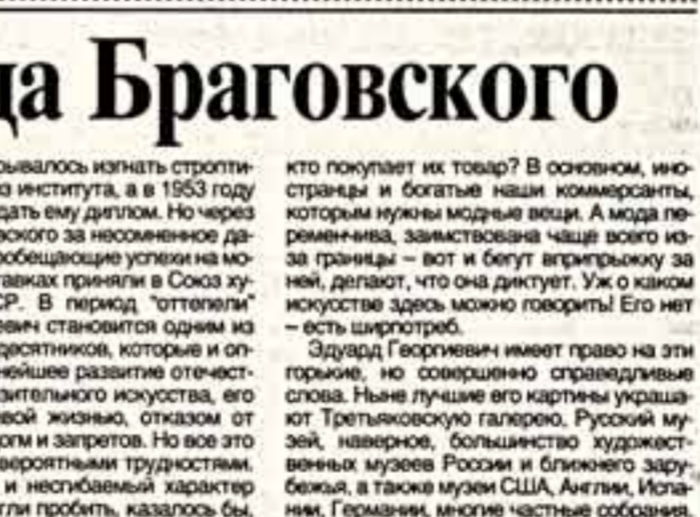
да Браговского

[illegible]ывалось изгнать стропти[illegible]з института, а в 1953 году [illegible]дать ему диплом. Но через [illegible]вского за несомненное да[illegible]обещающие успехи на мо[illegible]авках приняли в Союз ху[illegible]СР. В период "оттепели" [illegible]евич становится одним из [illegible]десятников, которые и оп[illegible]нейшее развитие отечест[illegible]зительного искусства, его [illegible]вой жизнью, отказом от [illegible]огм и запретов. Но все это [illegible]вероятными трудностями. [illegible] и несгибаемый характер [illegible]гли пробить, казалось бы,

кто покупает их товар? В основном, иностранцы и богатые наши коммерсанты, которым нужны модные вещи. А мода переменчива, заимствована чаще всего из-за границы – вот и бегут вприпрыжку за ней, делают, что она диктует. Уж о каком искусстве здесь можно говорить! Его нет – есть ширпотреб.

Эдуард Георгиевич имеет право на эти горькие, но совершенно справедливые слова. Ныне лучшие его картины украшают Третьяковскую галерею, Русский музей, наверное, большинство художественных музеев России и ближнего зарубежья, а также музеи США, Англии, Испании, Германии, многие частные собрания